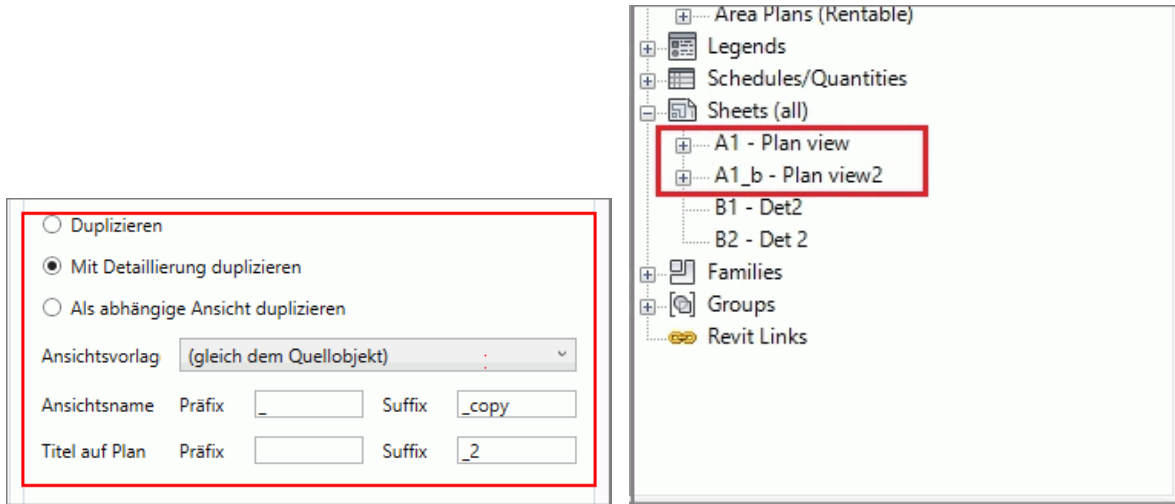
Duplizieren

Mit Detaillierung duplizieren

Als abhängige Ansicht duplizieren

Ansichtsvorlag (gleich dem Quellobjekt)

Ansichtsname Präfix _ Suffix _copy

Titel auf Plan Präfix Suffix _2

Area Plans (Rentable)
Legends
Schedules/Quantities
Sheets (all)
A1 - Plan view
A1_b - Plan view2
B1 - Det2
B2 - Det 2
Families
Groups
Revit Links